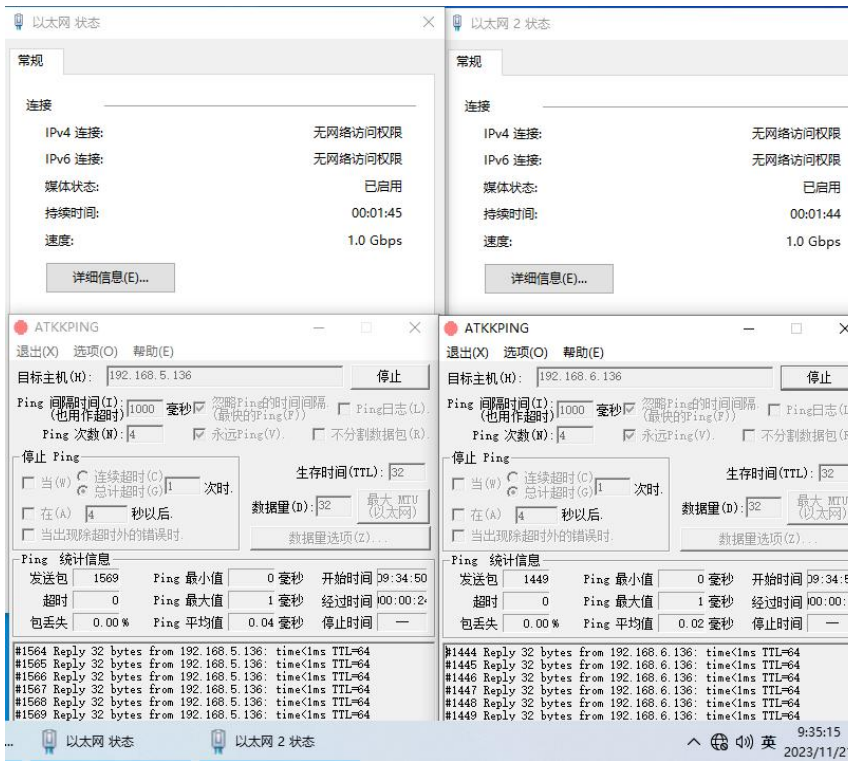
以太网 状态

常规

连接

IPv4 连接: 无网络访问权限

IPv6 连接: 无网络访问权限

媒体状态: 已启用

持续时间: 00:01:45

速度: 1.0 Gbps

详细信息(E)...

以太网 2 状态

常规

连接

IPv4 连接: 无网络访问权限

IPv6 连接: 无网络访问权限

媒体状态: 已启用

持续时间: 00:01:44

速度: 1.0 Gbps

详细信息(E)...

ATKKPING

退出(X) 选项(O) 帮助(E)

目标主机(H): 192.168.5.136 停止

Ping 间隔时间(I): (也用作超时) 1000 毫秒 忽略Ping的时间间隔(最快的Ping(F)) Ping日志(L).

Ping 次数(N): 4 永远Ping(V). 不分割数据包(R).

停止 Ping

当(W) 连续超时(C) 总计超时(G) 1 次时.

在(A) 4 秒以后.

当出现除超时外的错误时.

生存时间(TTL): 32

数据量(D): 32 最大 MTU (以太网)

数据量选项(Z)...

Ping 统计信息

发送包 1569 Ping 最小值 0 毫秒 开始时间 09:34:50

超时 0 Ping 最大值 1 毫秒 经过时间 00:00:2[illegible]

包丢失 0.00 % Ping 平均值 0.04 毫秒 停止时间 —

#1564 Reply 32 bytes from 192.168.5.136: time<1ms TTL=64
#1565 Reply 32 bytes from 192.168.5.136: time<1ms TTL=64
#1566 Reply 32 bytes from 192.168.5.136: time<1ms TTL=64
#1567 Reply 32 bytes from 192.168.5.136: time<1ms TTL=64
#1568 Reply 32 bytes from 192.168.5.136: time<1ms TTL=64
#1569 Reply 32 bytes from 192.168.5.136: time<1ms TTL=64

ATKKPING

退出(X) 选项(O) 帮助(E)

目标主机(H): 192.168.6.136 停止

Ping 间隔时间(I): (也用作超时) 1000 毫秒 忽略Ping的时间间隔(最快的Ping(F)) Ping日志(L

Ping 次数(N): 4 永远Ping(V). 不分割数据包(R

停止 Ping

当(W) 连续超时(C) 总计超时(G) 1 次时.

在(A) 4 秒以后.

当出现除超时外的错误时.

生存时间(TTL): 32

数据量(D): 32 最大 MTU (以太网)

数据量选项(Z)...

Ping 统计信息

发送包 1449 Ping 最小值 0 毫秒 开始时间 09:34:5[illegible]

超时 0 Ping 最大值 1 毫秒 经过时间 00:00:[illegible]

包丢失 0.00 % Ping 平均值 0.02 毫秒 停止时间 —

#1444 Reply 32 bytes from 192.168.6.136: time<1ms TTL=64
#1445 Reply 32 bytes from 192.168.6.136: time<1ms TTL=64
#1446 Reply 32 bytes from 192.168.6.136: time<1ms TTL=64
#1447 Reply 32 bytes from 192.168.6.136: time<1ms TTL=64
#1448 Reply 32 bytes from 192.168.6.136: time<1ms TTL=64
#1449 Reply 32 bytes from 192.168.6.136: time<1ms TTL=64

以太网 状态 以太网 2 状态 英 9:35:15 2023/11/2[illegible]